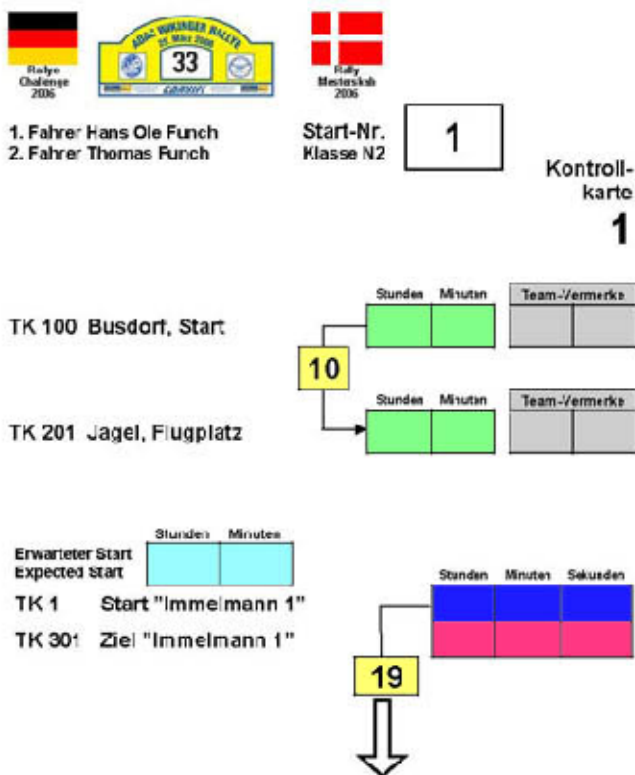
Rallye Challenge 2006

ADAC WIKINGER RALLYE
25 März 2006
33

Rally Mesterskab 2006

1. Fahrer Hans Ole Funch
2. Fahrer Thomas Funch

Start-Nr.
Klasse N2

1

Kontrollkarte
1

| Stunden | Minuten |
|---|---|

| Team-Vermerke | |
|---|---|

TK 100 Busdorf, Start

10

| Stunden | Minuten |
|---|---|

| Team-Vermerke | |
|---|---|

TK 201 Jagel, Flugplatz

| | Stunden | Minuten |
|---|---|---|
| Erwarteter Start Expected Start | | |

| Stunden | Minuten | Sekunden |
|---|---|---|
| | | |
| | | |

TK 1 Start "Immelmann 1"
TK 301 Ziel "Immelmann 1"

19